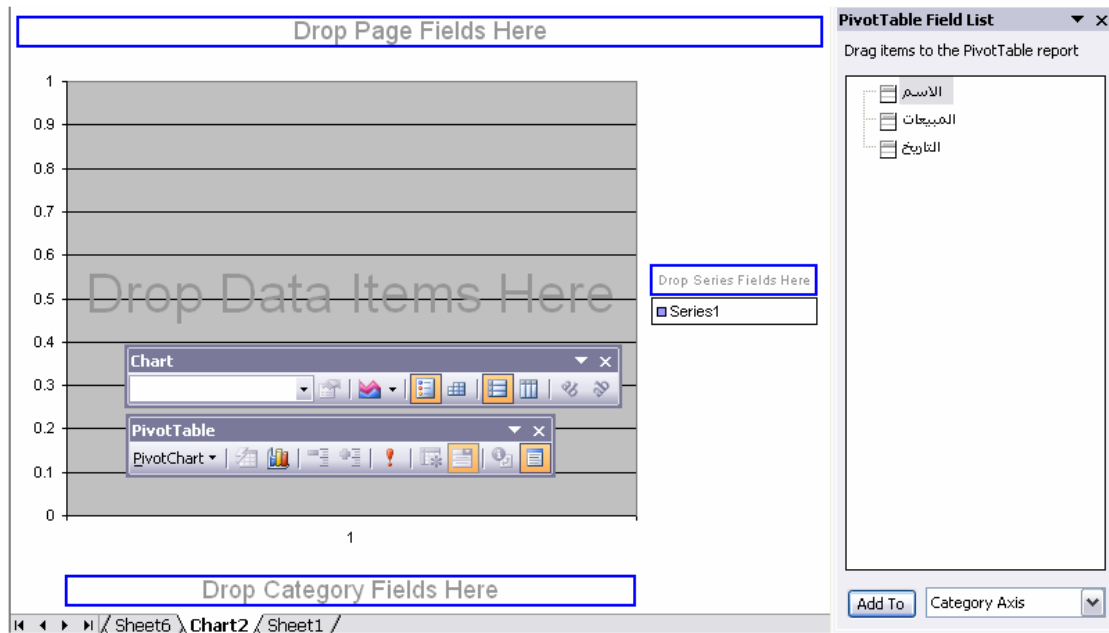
Drop Page Fields Here

1
0.9
0.8
0.7
0.6
0.5
0.4
0.3
0.2
0.1
0

Drop Data Items Here

1

Drop Series Fields Here
Series1

Chart

PivotTable
PivotChart

Drop Category Fields Here

Sheet6 Chart2 Sheet1

PivotTable Field List
Drag items to the PivotTable report
الاسم
المبيعات
التاريخ

Add To
Category Axis